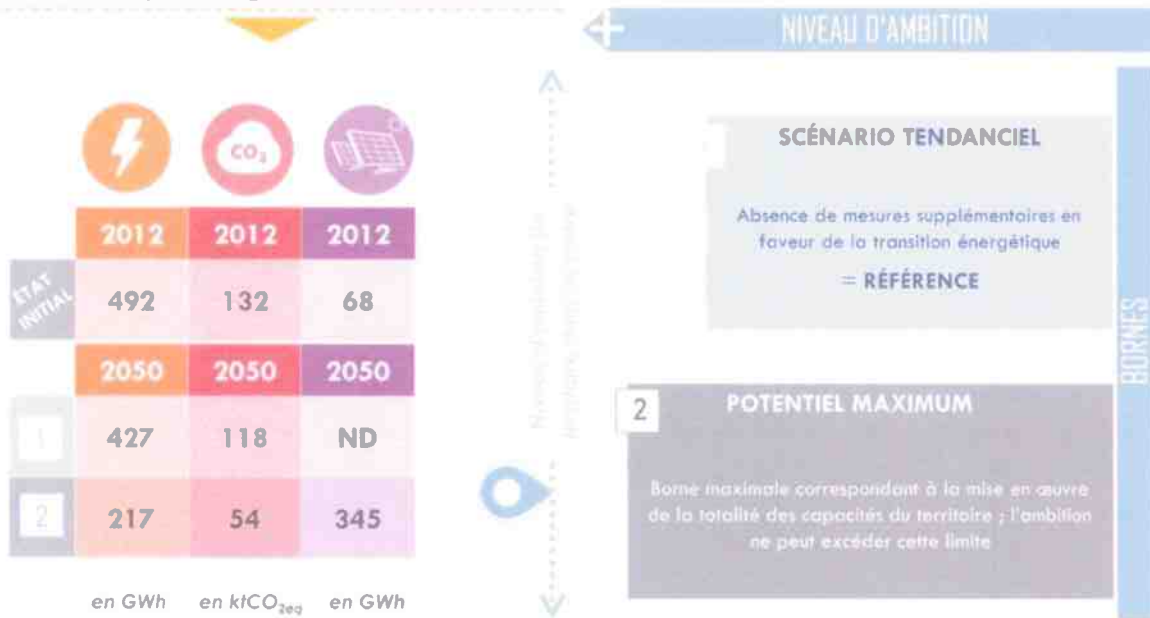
$CO_2$

| | 2012 | 2012 | 2012 |
|---|---|---|---|
| ÉTAT INITIAL | 492 | 132 | 68 |
| | 2050 | 2050 | 2050 |
| 1 | 427 | 118 | ND |
| 2 | 217 | 54 | 345 |

en GWh en $ktCO_{2eq}$ en GWh

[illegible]

NIVEAU D'AMBITION

SCÉNARIO TENDANCIEL

Absence de mesures supplémentaires en faveur de la transition énergétique

= RÉFÉRENCE

2 POTENTIEL MAXIMUM

Borne maximale correspondant à la mise en œuvre de la totalité des capacités du territoire ; l'ambition ne peut excéder cette limite

BORNES